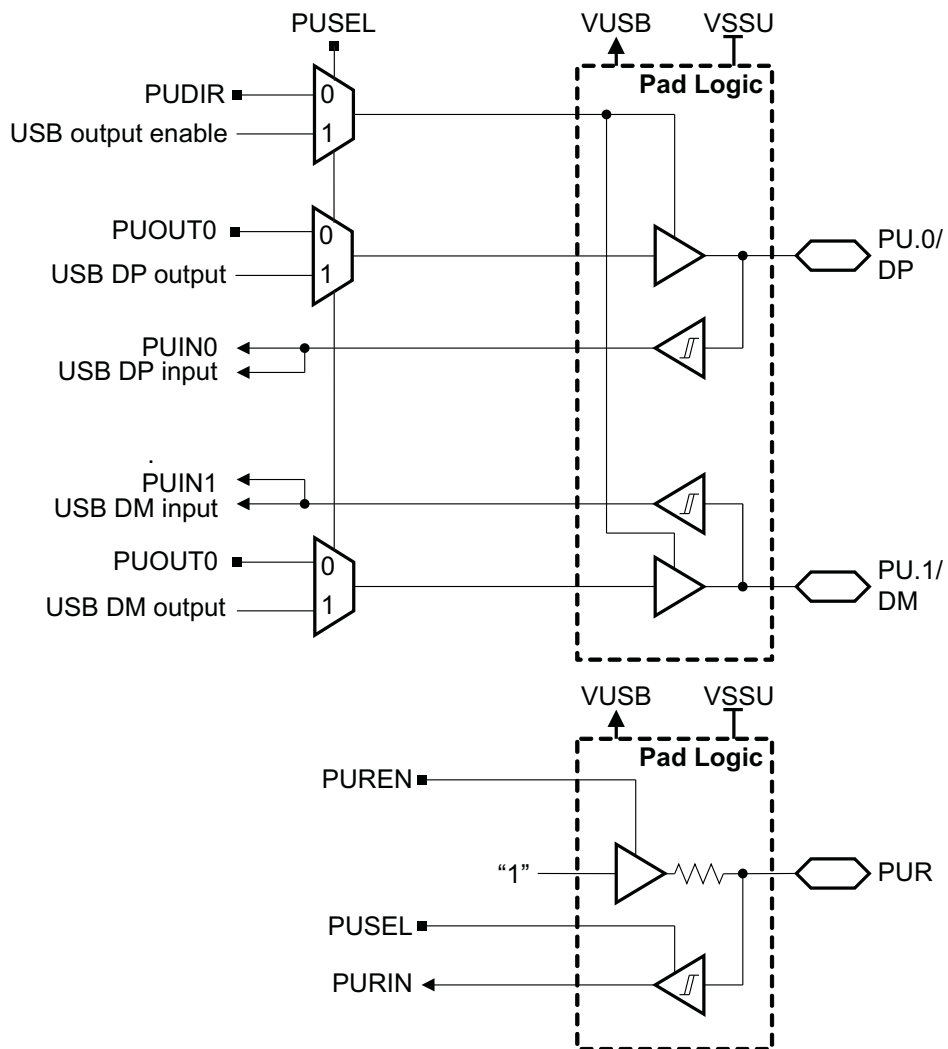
PUSEL

VUSB

VSSU

Pad Logic

PUDIR

0

USB output enable

1

PUOUT0

0

USB DP output

1

PU.0/ DP

PUIN0

USB DP input

PUIN1

USB DM input

PUOUT0

0

USB DM output

1

PU.1/ DM

VUSB

VSSU

Pad Logic

PUREN

"1"

PUR

PUSEL

PURIN